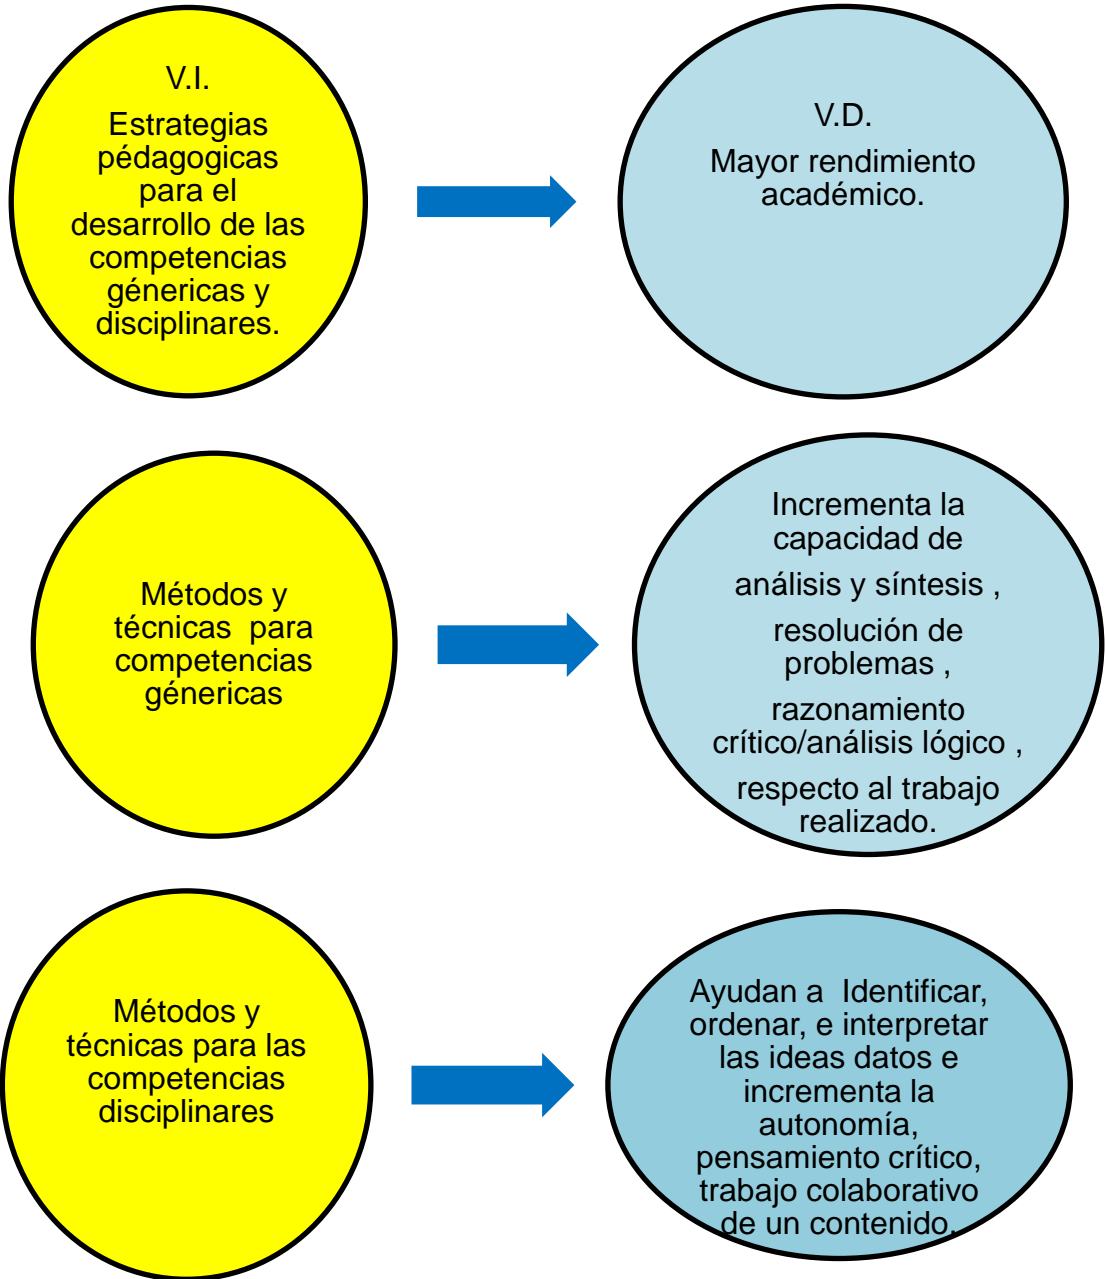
V.I.

Estrategias pédagogicas para el desarrollo de las competencias génericas y disciplinares.

V.D.

Mayor rendimiento académico.

Métodos y técnicas para competencias génericas

Incrementa la capacidad de análisis y síntesis , resolución de problemas , razonamiento crítico/análisis lógico , respecto al trabajo realizado.

Métodos y técnicas para las competencias disciplinares

Ayudan a Identificar, ordenar, e interpretar las ideas datos e incrementa la autonomía, pensamiento crítico, trabajo colaborativo de un contenido.